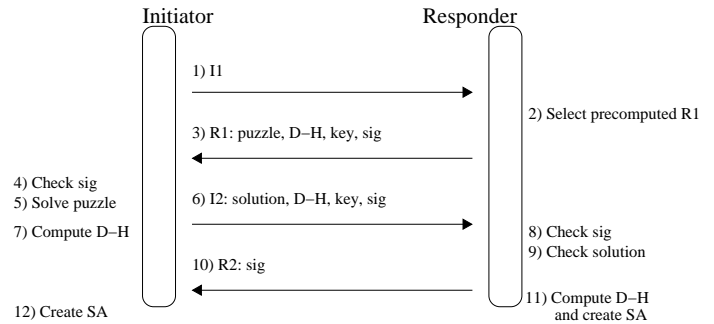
Initiator

Responder

1) I1

2) Select precomputed R1

3) R1: puzzle, D−H, key, sig

4) Check sig
5) Solve puzzle

6) I2: solution, D−H, key, sig

7) Compute D−H

8) Check sig
9) Check solution

10) R2: sig

11) Compute D−H and create SA

12) Create SA